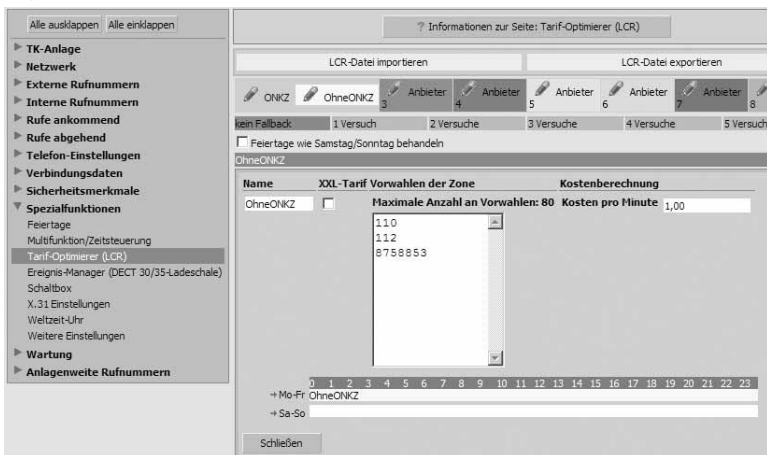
Alle ausklappen Alle einklappen

TK-Anlage
Netzwerk
Externe Rufnummern
Interne Rufnummern
Rufe ankommend
Rufe abgehend
Telefon-Einstellungen
Verbindungsdaten
Sicherheitsmerkmale
Spezialfunktionen
Feiertage
Multifunktion/Zeitsteuerung
Tarif-Optimierer (LCR)
Ereignis-Manager (DECT 30/35-Ladeschale)
Schaltbox
X.31 Einstellungen
Weltzeit-Uhr
Weitere Einstellungen
Wartung
Anlagenweite Rufnummern

? Informationen zur Seite: Tarif-Optimierer (LCR)

LCR-Datei importieren

LCR-Datei exportieren

ONKZ OhneONKZ 3 Anbieter 4 Anbieter 5 Anbieter 6 Anbieter 7 Anbieter 8

kein Fallback 1 Versuch 2 Versuche 3 Versuche 4 Versuche 5 Versuch

Feiertage wie Samstag/Sonntag behandeln

OhneONKZ

| Name | XXL-Tarif | Vorwahlen der Zone | Kostenberechnung |
|---|---|---|---|
| OhneONKZ | | Maximale Anzahl an Vorwahlen: 80 | Kosten pro Minute 1,00 |

110
112
8758853

0 1 2 3 4 5 6 7 8 9 10 11 12 13 14 15 16 17 18 19 20 21 22 23
→Mo-Fr OhneONKZ
→Sa-So

Schließen